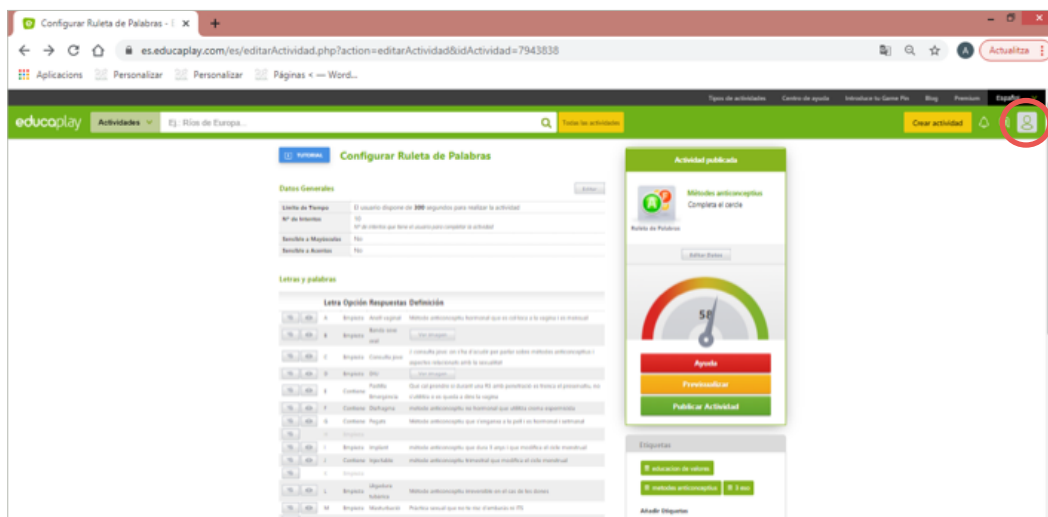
Configurar Ruleta de Palabras - E ×

es.educaplay.com/es/editarActividad.php?action=editarActividad&idActividad=7943838

Actualitza

Aplicacions Personalizar Personalizar Pàgines < — Word...

Tipos de actividades Centro de ayuda Introduce tu Game Pin Blog Premium Español

educaplay Actividades Ej.: Ríos de Europa... Todas las actividades Crear actividad

TUTORIAL Configurar Ruleta de Palabras

Datos Generales Editar

| | |
|---|---|
| Límite de Tiempo | El usuario dispone de 300 segundos para realizar la actividad |
| Nº de Intentos | 10 Nº de intentos que tiene el usuario para completar la actividad |
| Sensible a Mayúsculas | No |
| Sensible a Acentos | No |

Letras y palabras

| Letra | Opción | Respuestas | Definición |
|---|---|---|---|
| A | Empieza | Anell vaginal | Mètode anticonceptiu hormonal que es col·loca a la vagina i es mensual |
| B | Empieza | Bonjo sexe oral | Ver imagen... |
| C | Empieza | Consulta jove | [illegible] |
| D | Empieza | DIU | Ver imagen... |
| E | Contiene | Pastilla Emergència | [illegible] |
| F | Contiene | Diafragma | Mètode anticonceptiu no hormonal que utilitza crema espermicida |
| G | Contiene | Pegats | Mètode anticonceptiu que s'enganxa a la pell i es hormonal i setmanal |
| H | Empieza | | |
| I | Empieza | Implant | Mètode anticonceptiu que dura 3 anys i que modifica el cicle menstrual |
| J | Contiene | Injectable | Mètode anticonceptiu trimestral que modifica el cicle menstrual |
| K | Empieza | | |
| L | Empieza | Lligadura tubàrica | Mètode anticonceptiu irreversible en el cas de les dones |
| M | Empieza | Masturbació | Pràctica sexual que no té risc d'embaràs ni ITS |

Actividad publicada

Mètodes anticonceptius
Completa el cercle

Ruleta de Palabras

Editar Datos

58

Ayuda
Previsualizar
Publicar Actividad

Etiquetas

educación de valores
métodes anticonceptius
3 eso

Añadir Etiquetas